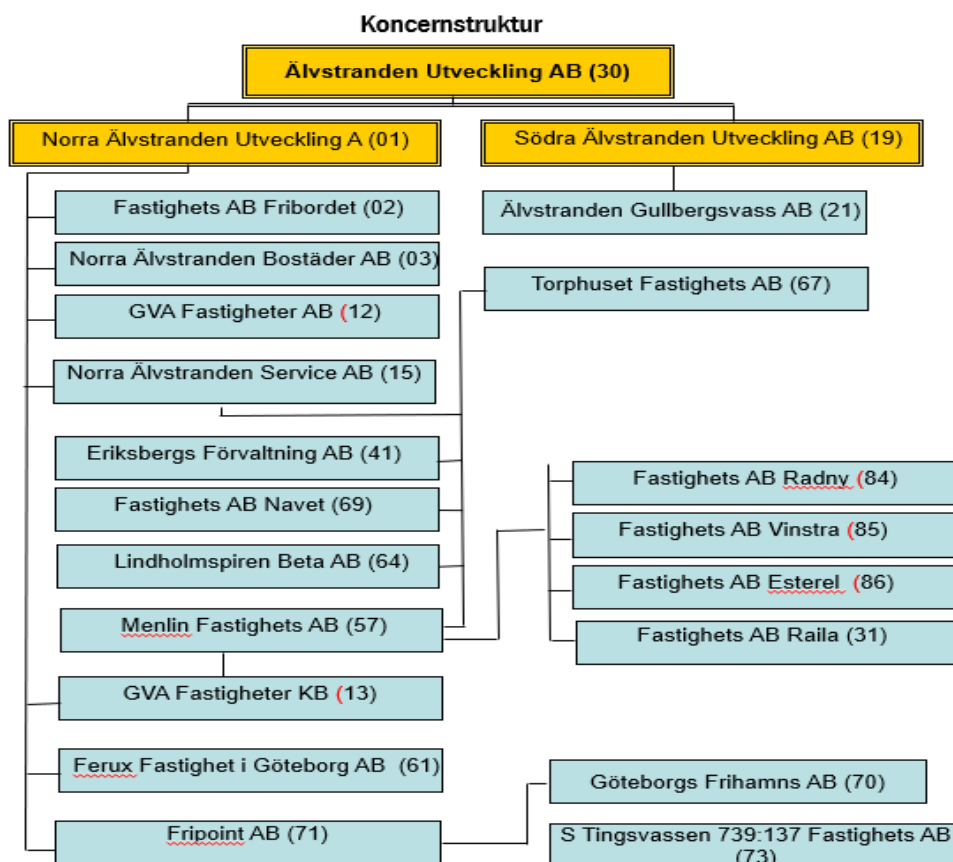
Koncernstruktur

Älvstranden Utveckling AB (30)

Norra Älvstranden Utveckling A (01)

Södra Älvstranden Utveckling AB (19)

Fastighets AB Fribordet (02)

Älvstranden Gullbergsvass AB (21)

Norra Älvstranden Bostäder AB (03)

Torphuset Fastighets AB (67)

GVA Fastigheter AB (12)

Norra Älvstranden Service AB (15)

Eriksbergs Förvaltning AB (41)

Fastighets AB Radny (84)

Fastighets AB Navet (69)

Fastighets AB Vinstra (85)

Lindholmspiren Beta AB (64)

Fastighets AB Esterel (86)

Menlin Fastighets AB (57)

Fastighets AB Raila (31)

GVA Fastigheter KB (13)

Ferux Fastighet i Göteborg AB (61)

Göteborgs Frihamns AB (70)

Fripoint AB (71)

S Tingsvassen 739:137 Fastighets AB (73)